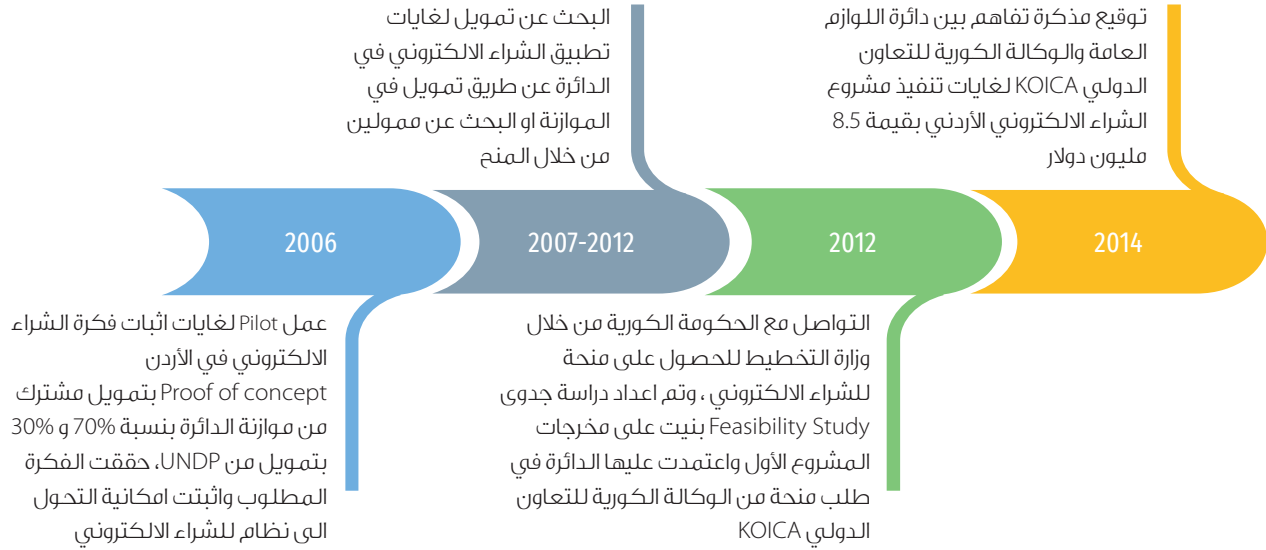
البحث عن تمويل لغايات تطبيق الشراء الالكتروني في الدائرة عن طريق تمويل في الموازنة او البحث عن ممولين من خلال المنح

توقيع مذكرة تفاهم بين دائرة اللوازم العامة والوكالة الكورية للتعاون الدولي KOICA لغايات تنفيذ مشروع الشراء الالكتروني الأردني بقيمة 8.5 مليون دولار

2006

2007-2012

2012

2014

عمل Pilot لغايات اثبات فكرة الشراء الالكتروني في الأردن Proof of concept بتمويل مشترك من موازنة الدائرة بنسبة 70% و 30% بتمويل من UNDP، حققت الفكرة المطلوب واثبتت امكانية التحول الى نظام للشراء الالكتروني

التواصل مع الحكومة الكورية من خلال وزارة التخطيط للحصول على منحة للشراء الالكتروني، وتم اعداد دراسة جدوى Feasibility Study بنيت على مخرجات المشروع الأول واعتمدت عليها الدائرة في طلب منحة من الوكالة الكورية للتعاون الدولي KOICA